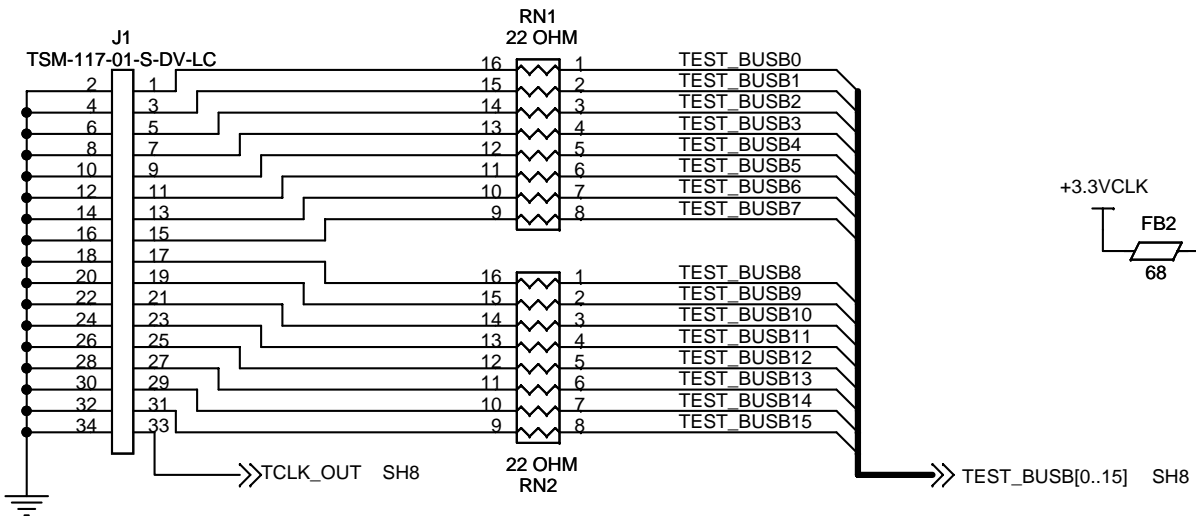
J1
TSM-117-01-S-DV-LC

RN1
22 OHM

| 2 | 1 |
|---|---|
| 4 | 3 |
| 6 | 5 |
| 8 | 7 |
| 10 | 9 |
| 12 | 11 |
| 14 | 13 |
| 16 | 15 |
| 18 | 17 |
| 20 | 19 |
| 22 | 21 |
| 24 | 23 |
| 26 | 25 |
| 28 | 27 |
| 30 | 29 |
| 32 | 31 |
| 34 | 33 |

16 1 TEST_BUSB0
15 2 TEST_BUSB1
14 3 TEST_BUSB2
13 4 TEST_BUSB3
12 5 TEST_BUSB4
11 6 TEST_BUSB5
10 7 TEST_BUSB6
9 8 TEST_BUSB7

16 1 TEST_BUSB8
15 2 TEST_BUSB9
14 3 TEST_BUSB10
13 4 TEST_BUSB11
12 5 TEST_BUSB12
11 6 TEST_BUSB13
10 7 TEST_BUSB14
9 8 TEST_BUSB15

22 OHM
RN2

TCLK_OUT SH8

TEST_BUSB[0..15] SH8

+3.3VCLK
FB2
68